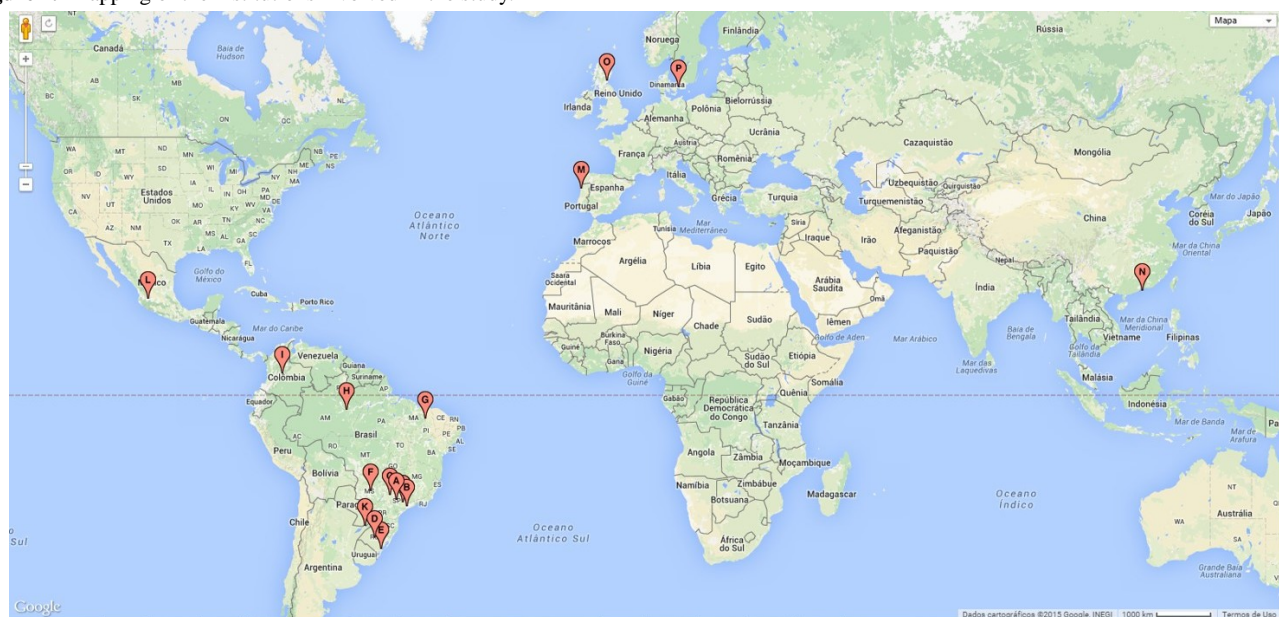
Mapa

Canadá
Baía de Hudson
BC
AB
MB
ON
QC
WA
MT
ND
MN
OR
ID
WY
SD
WI
MI
NY
NS
NV
UT
Estados Unidos
IA
IL
OH
PA
MA
CA
AZ
NM
OK
AR
TN
KY
MO
VA
NC
TX
LA
MS
AL
GA
SC
Golfo do México
México
Cuba
Porto Rico
Guatemala
Nicarágua
Mar do Caribe
Venezuela
Colombia
Equador
AP
AM
PA
MA
CE
RN
PB
PE
PI
AC
RO
Brasil
BA
Peru
Bolivia
MT
GO
MS
MG
SP
RJ
Paraguai
PR
SC
RS
Chile
Uruguai
Argentina
Sul

Oceano Atlântico Norte
Oceano Atlântico Sul

Noruega
Finlândia
Rússia
Reino Unido
Dinamarca
Irlanda
Polônia
Bielorrússia
Alemanha
Ucrânia
França
Romênia
Itália
Espanha
Portugal
Grécia
Turquia
Mar Mediterrâneo
Tunísia
Síria
Iraque
Irão
Marrocos
Argélia
Líbia
Egito
Saara Ocidental
Arábia Saudita
Omã
Mauritânia
Mali
Níger
Chade
Sudão
Iêmen
Golfo de Áden
Burkina Faso
Gana
Nigéria
Sudão do Sul
Etiópia
Golfo da Guiné
Somália
Gabão
República Democrática do Congo
Quênia
Tanzânia
Angola
Zâmbia
Moçambique
Namíbia
Zimbábue
Botsuana
Madagascar
África do Sul

Cazaquistão
Mongólia
Uzbequistão
Turquemenistão
Afeganistão
Paquistão
Nepal
China
Índia
Mar Arábico
Baía de Bengala
Mar das Laquedivas
Coreia do Sul
Mar do Japão
Japão
Mar da China Oriental
Tailândia
Mar da China Meridional
Vietnam
Golfo da Tailândia
Filipinas
Malásia
Indonésia
Mar de Banda
Mar de Arafura
Oceano Índico
NT
Austrália
SA
Grande Baía Australiana

A B C D E F G H I K L M N O P

Google
Dados cartográficos ©2015 Google, INEGI | 1000 km | Termos de Uso